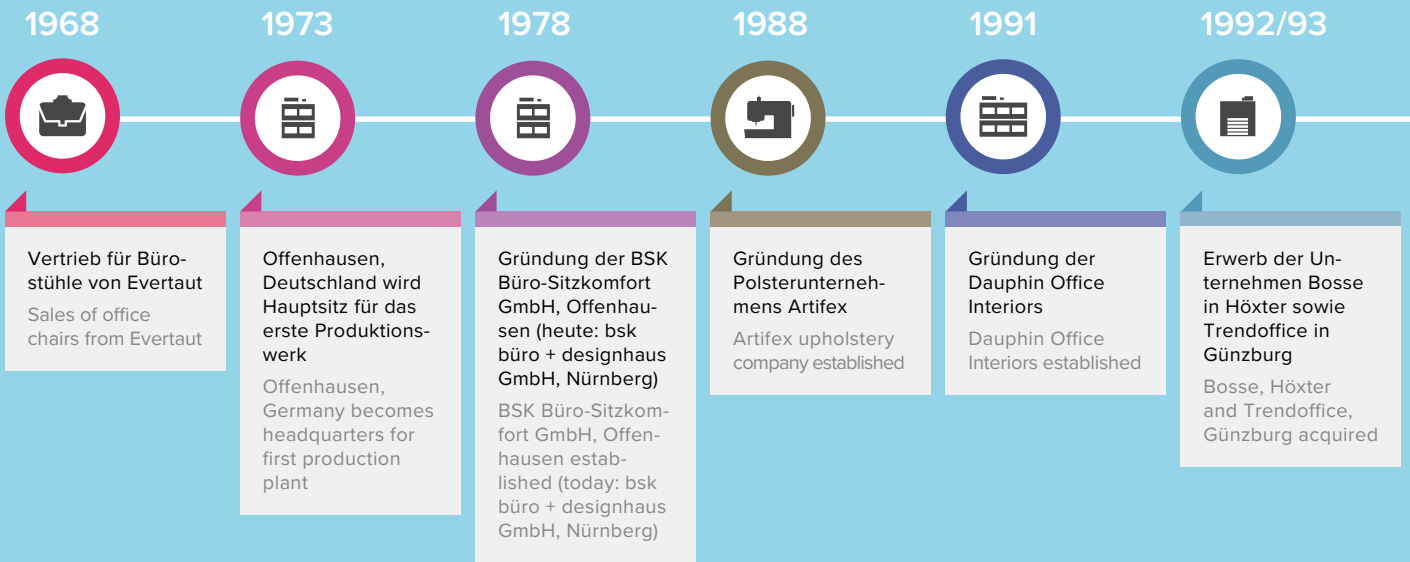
1968

Vertrieb für Bürostühle von Evertaut

Sales of office chairs from Evertaut

1973

Offenhausen, Deutschland wird Hauptsitz für das erste Produktionswerk

Offenhausen, Germany becomes headquarters for first production plant

1978

Gründung der BSK Büro-Sitzkomfort GmbH, Offenhausen (heute: bsk büro + designhaus GmbH, Nürnberg)

BSK Büro-Sitzkomfort GmbH, Offenhausen established (today: bsk büro + designhaus GmbH, Nürnberg)

1988

Gründung des Polsterunternehmens Artifex

Artifex upholstery company established

1991

Gründung der Dauphin Office Interiors

Dauphin Office Interiors established

1992/93

Erwerb der Unternehmen Bosse in Höxter sowie Trendoffice in Günzburg

Bosse, Höxter and Trendoffice, Günzburg acquired